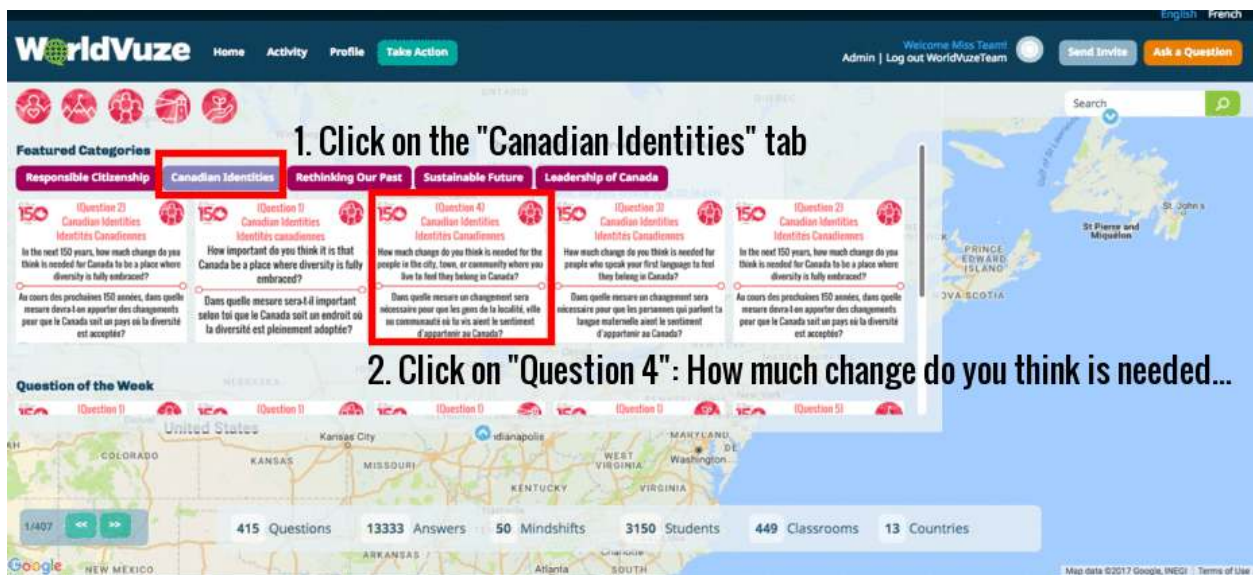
English French

WorldVuze Home Activity Profile Take Action

Welcome Miss Team!
Admin | Log out WorldVuzeTeam

Send Invite Ask a Question

Search

1. Click on the "Canadian Identities" tab

Featured Categories

Responsible Citizenship | Canadian Identities | Rethinking Our Past | Sustainable Future | Leadership of Canada

150 (Question 2) Canadian Identities Identités Canadiennes
In the next 150 years, how much change do you think is needed for Canada to be a place where diversity is fully embraced?
Au cours des prochaines 150 années, dans quelle mesure devra-t-on apporter des changements pour que le Canada soit un pays où la diversité est acceptée?

150 (Question 1) Canadian Identities Identités Canadiennes
How important do you think it is that Canada be a place where diversity is fully embraced?
Dans quelle mesure sera-t-il important selon toi que le Canada soit un endroit où la diversité est pleinement adoptée?

150 (Question 4) Canadian Identities Identités Canadiennes
How much change do you think is needed for the people in the city, town, or community where you live to feel they belong in Canada?
Dans quelle mesure un changement sera nécessaire pour que les gens de la localité, ville ou communauté où tu vis aient le sentiment d'appartenir au Canada?

150 (Question 3) Canadian Identities Identités Canadiennes
How much change do you think is needed for people who speak your first language to feel they belong in Canada?
Dans quelle mesure un changement sera nécessaire pour que les personnes qui parlent ta langue maternelle aient le sentiment d'appartenir au Canada?

150 (Question 2) Canadian Identities Identités Canadiennes
In the next 150 years, how much change do you think is needed for Canada to be a place where diversity is fully embraced?
Au cours des prochaines 150 années, dans quelle mesure devra-t-on apporter des changements pour que le Canada soit un pays où la diversité est acceptée?

2. Click on "Question 4": How much change do you think is needed...

Question of the Week

150 (Question 1) 150 (Question 1) 150 (Question 1) 150 (Question 1) 150 (Question 5)

St. John's
St Pierre and Miquelon
PRINCE EDWARD ISLAND
NOVA SCOTIA
United States
COLORADO KANSAS Kansas City MISSOURI Indianapolis KENTUCKY WEST VIRGINIA VIRGINIA MARYLAND DE Washington ARKANSAS NEW MEXICO Atlanta SOUTH

1/407 << >>

415 Questions 13333 Answers 50 Mindshifts 3150 Students 449 Classrooms 13 Countries

Google Map data ©2017 Google, INEGI Terms of Use